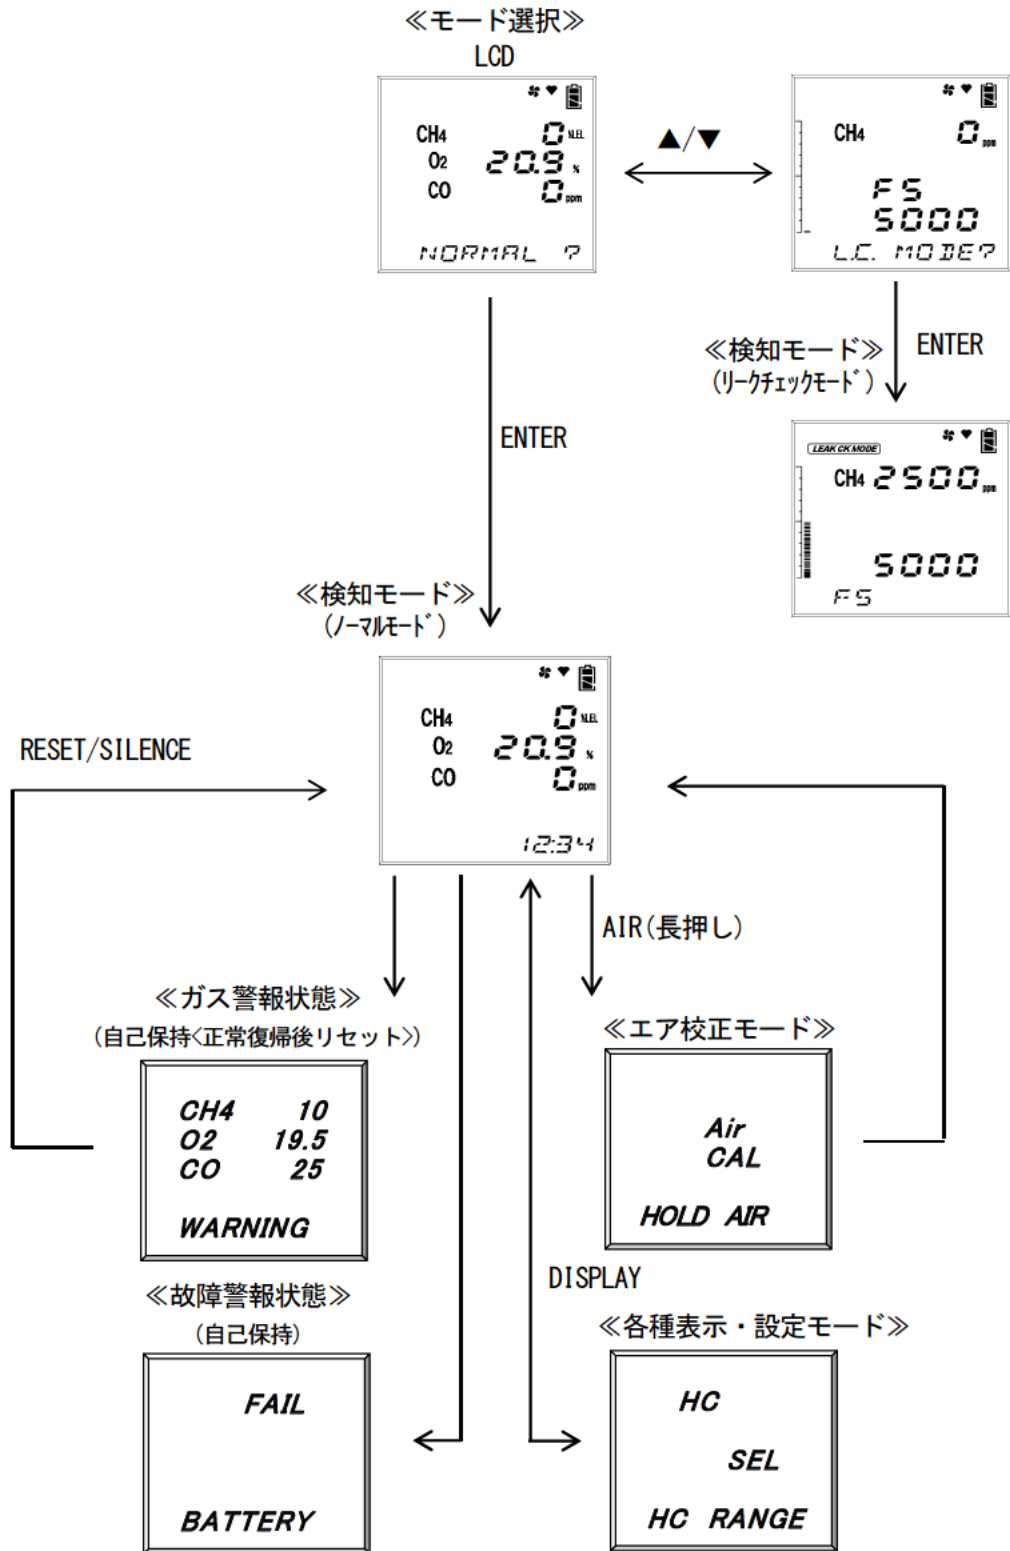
≪モード選択≫
LCD

CH4 0 %LEL
O2 20.9 %
CO 0 ppm
NORMAL ?

▲/▼

CH4 0 ppm
FS
5000
L.C. MODE?

ENTER
≪検知モード≫
(リークチェックモード)

LEAK CK MODE
CH4 2500 ppm
5000
FS

ENTER

≪検知モード≫
(ノーマルモード)

RESET/SILENCE

CH4 0 %LEL
O2 20.9 %
CO 0 ppm
12:34

AIR(長押し)

≪ガス警報状態≫
(自己保持<正常復帰後リセット>)

CH4 10
O2 19.5
CO 25
WARNING

≪エア校正モード≫

Air
CAL
HOLD AIR

DISPLAY

≪故障警報状態≫
(自己保持)

FAIL
BATTERY

≪各種表示・設定モード≫

HC
SEL
HC RANGE